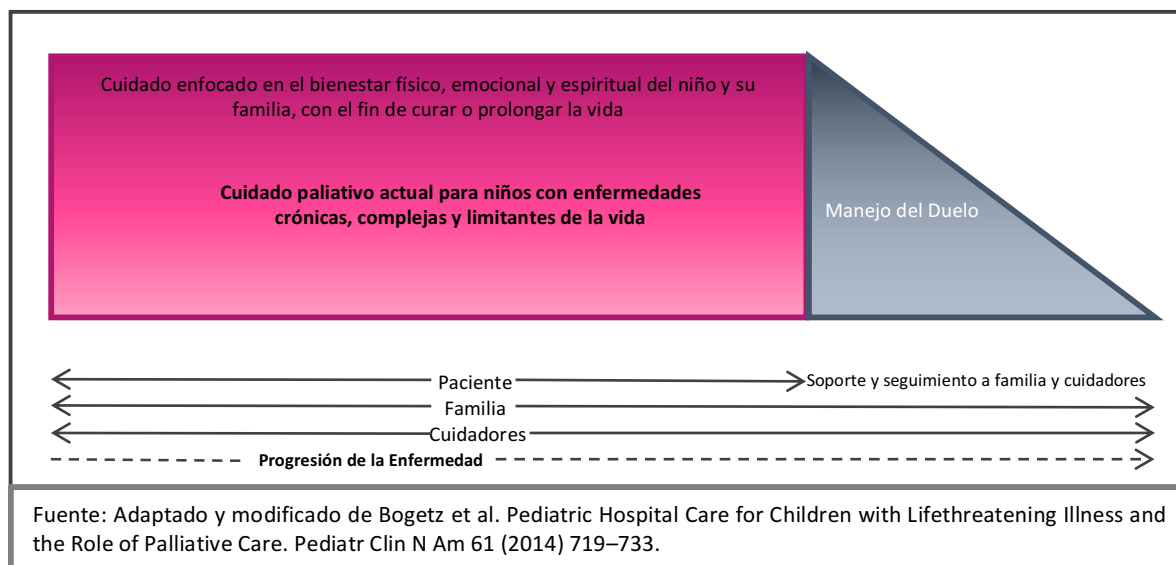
Cuidado enfocado en el bienestar físico, emocional y espiritual del niño y su familia, con el fin de curar o prolongar la vida

Cuidado paliativo actual para niños con enfermedades crónicas, complejas y limitantes de la vida

Manejo del Duelo

Paciente

Soporte y seguimiento a familia y cuidadores

Familia

Cuidadores

Progresión de la Enfermedad

Fuente: Adaptado y modificado de Bogetz et al. Pediatric Hospital Care for Children with Lifethreatening Illness and the Role of Palliative Care. Pediatr Clin N Am 61 (2014) 719–733.